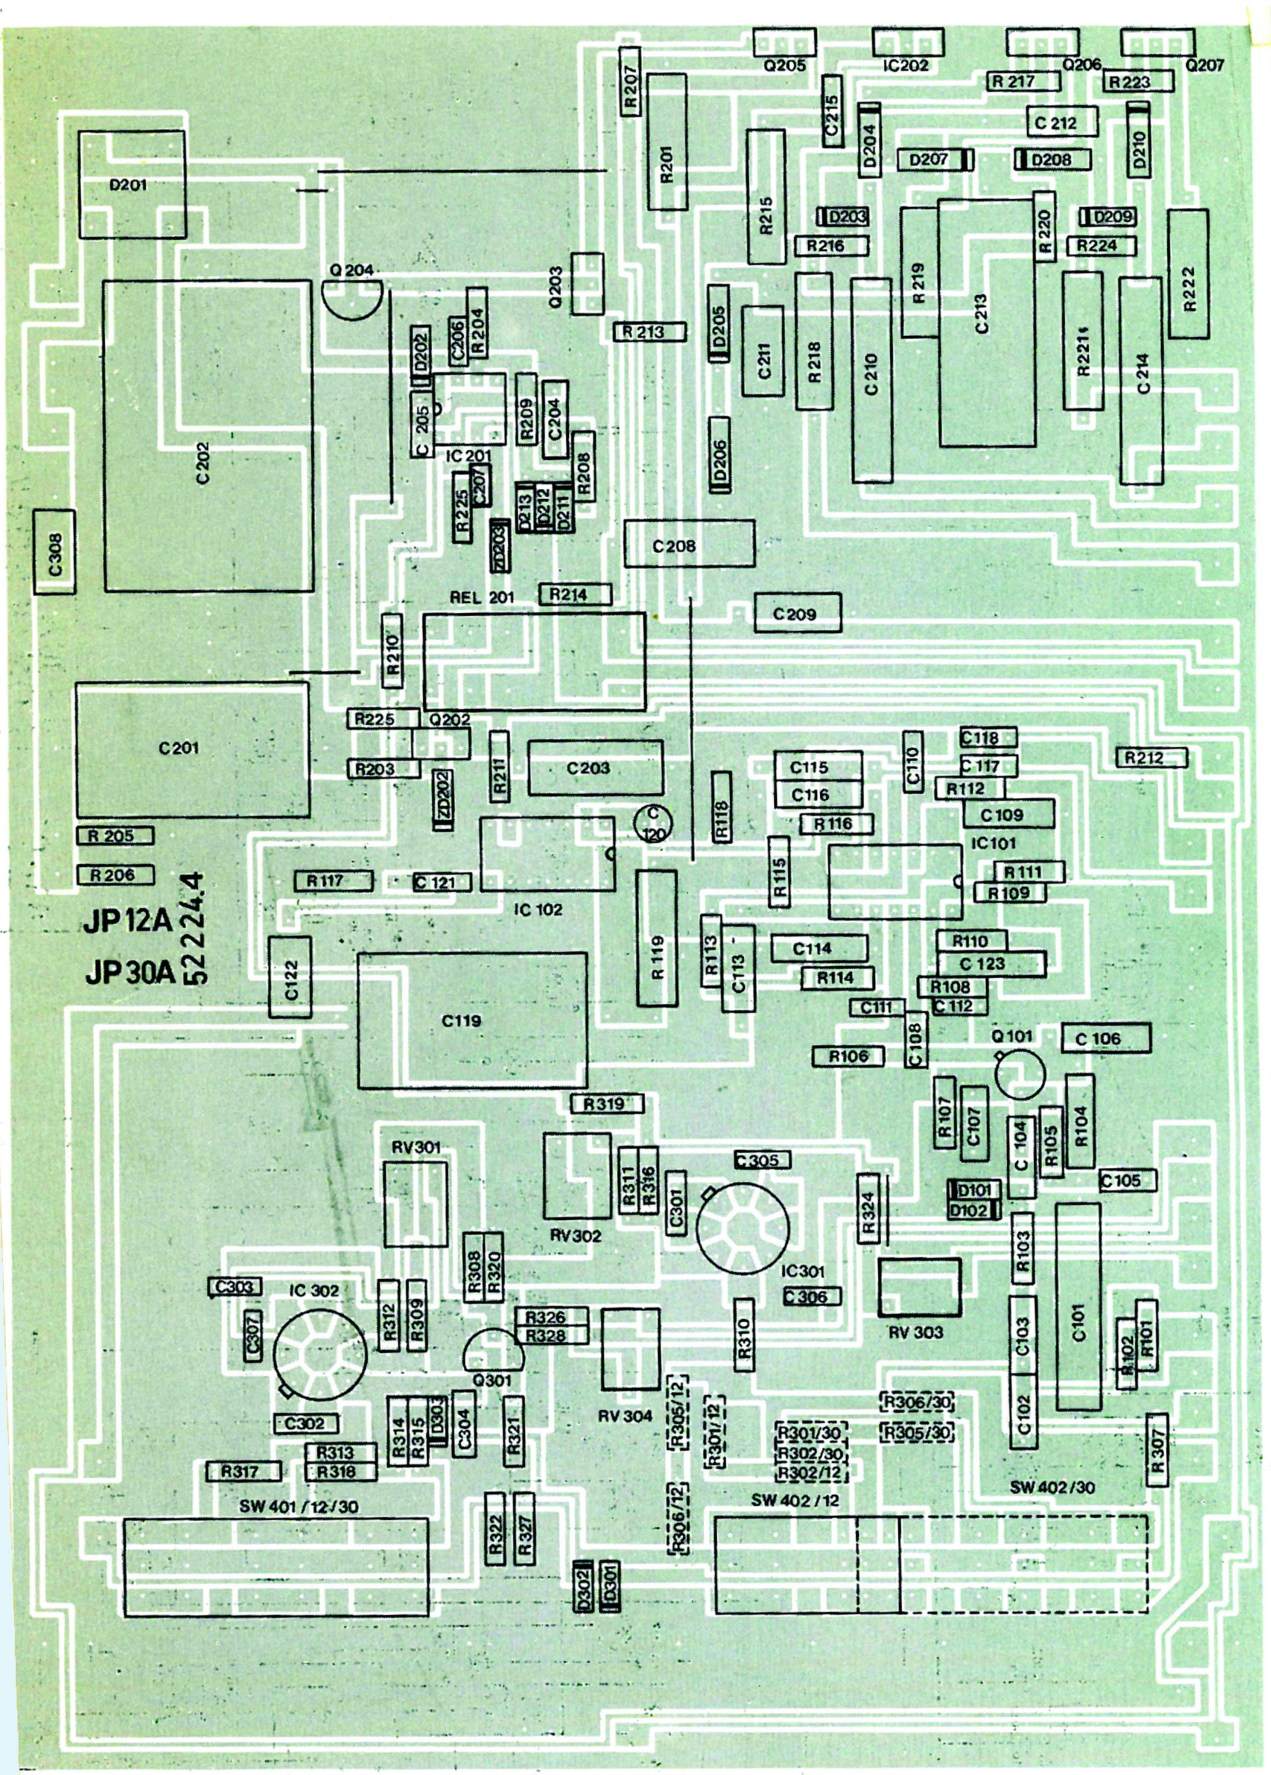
Q205
IC202
Q206
Q207
R207
R201
R217
R223
C215
C212
D204
D207
D208
D210
D201
R215
D203
R220
D209
R216
R224
Q204
Q203
R219
C213
R222
R213
D205
C211
R218
C210
R221
C214
C206
R204
D202
C205
R209
C204
IC201
D206
C202
R208
R225
C207
D213
D212
D211
ZD203
C208
C308
REL 201
R214
C209
R210
R225
Q202
C118
C201
R211
C203
C110
C115
C117
R212
R203
ZD202
R118
C116
R112
C109
C
120
R116
R205
IC101
R115
R111
R206
R117
C121
R109
IC 102
JP 12A
JP 30A
522244
R119
R113
C114
R110
C113
C123
C122
R114
R108
C111
C112
C119
Q101
C106
R106
C108
R319
R107
C107
C104
R105
R104
RV301
C305
R311
R316
C301
C105
D101
R324
D102
RV302
R103
IC301
C303
IC 302
R308
R320
C306
RV 303
R312
R309
R326
C307
R328
C103
C101
R310
R102
R101
Q301
RV 304
R306/30
C302
R314
R315
D303
C304
R321
R305/12
R301/12
R301/30
R302/30
R302/12
R305/30
C102
R313
R307
R317
R318
SW 402/30
SW 401/12/30
SW 402/12
R306/12
R322
R327
D302
D301